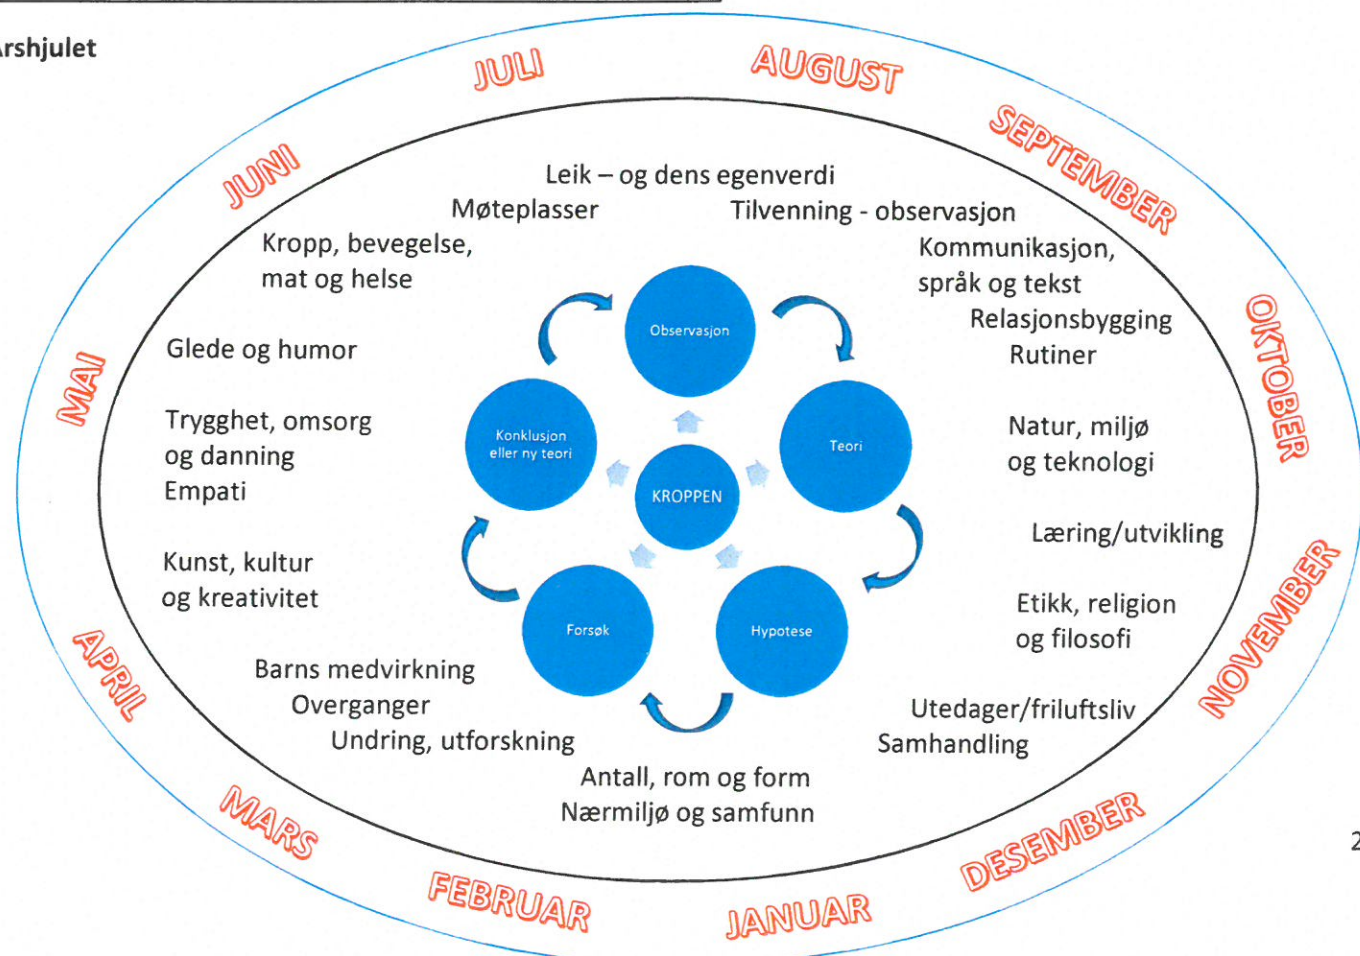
rshjulet

JULI AUGUST SEPTEMBER OKTOBER NOVEMBER DESEMBER JANUAR FEBRUAR MARS APRIL MAI JUNI

Leik – og dens egenverdi
Møteplasser
Tilvenning - observasjon
Kropp, bevegelse, mat og helse
Kommunikasjon, språk og tekst
Relasjonsbygging
Rutiner
Glede og humor
Trygghet, omsorg og danning
Empati
Natur, miljø og teknologi
Læring/utvikling
Kunst, kultur og kreativitet
Etikk, religion og filosofi
Barns medvirkning
Overganger
Undring, utforskning
Utedager/friluftsliv
Samhandling
Antall, rom og form
Nærmiljø og samfunn

Observasjon
Teori
Hypotese
Forsøk
Konklusjon eller ny teori
KROPPEN

2